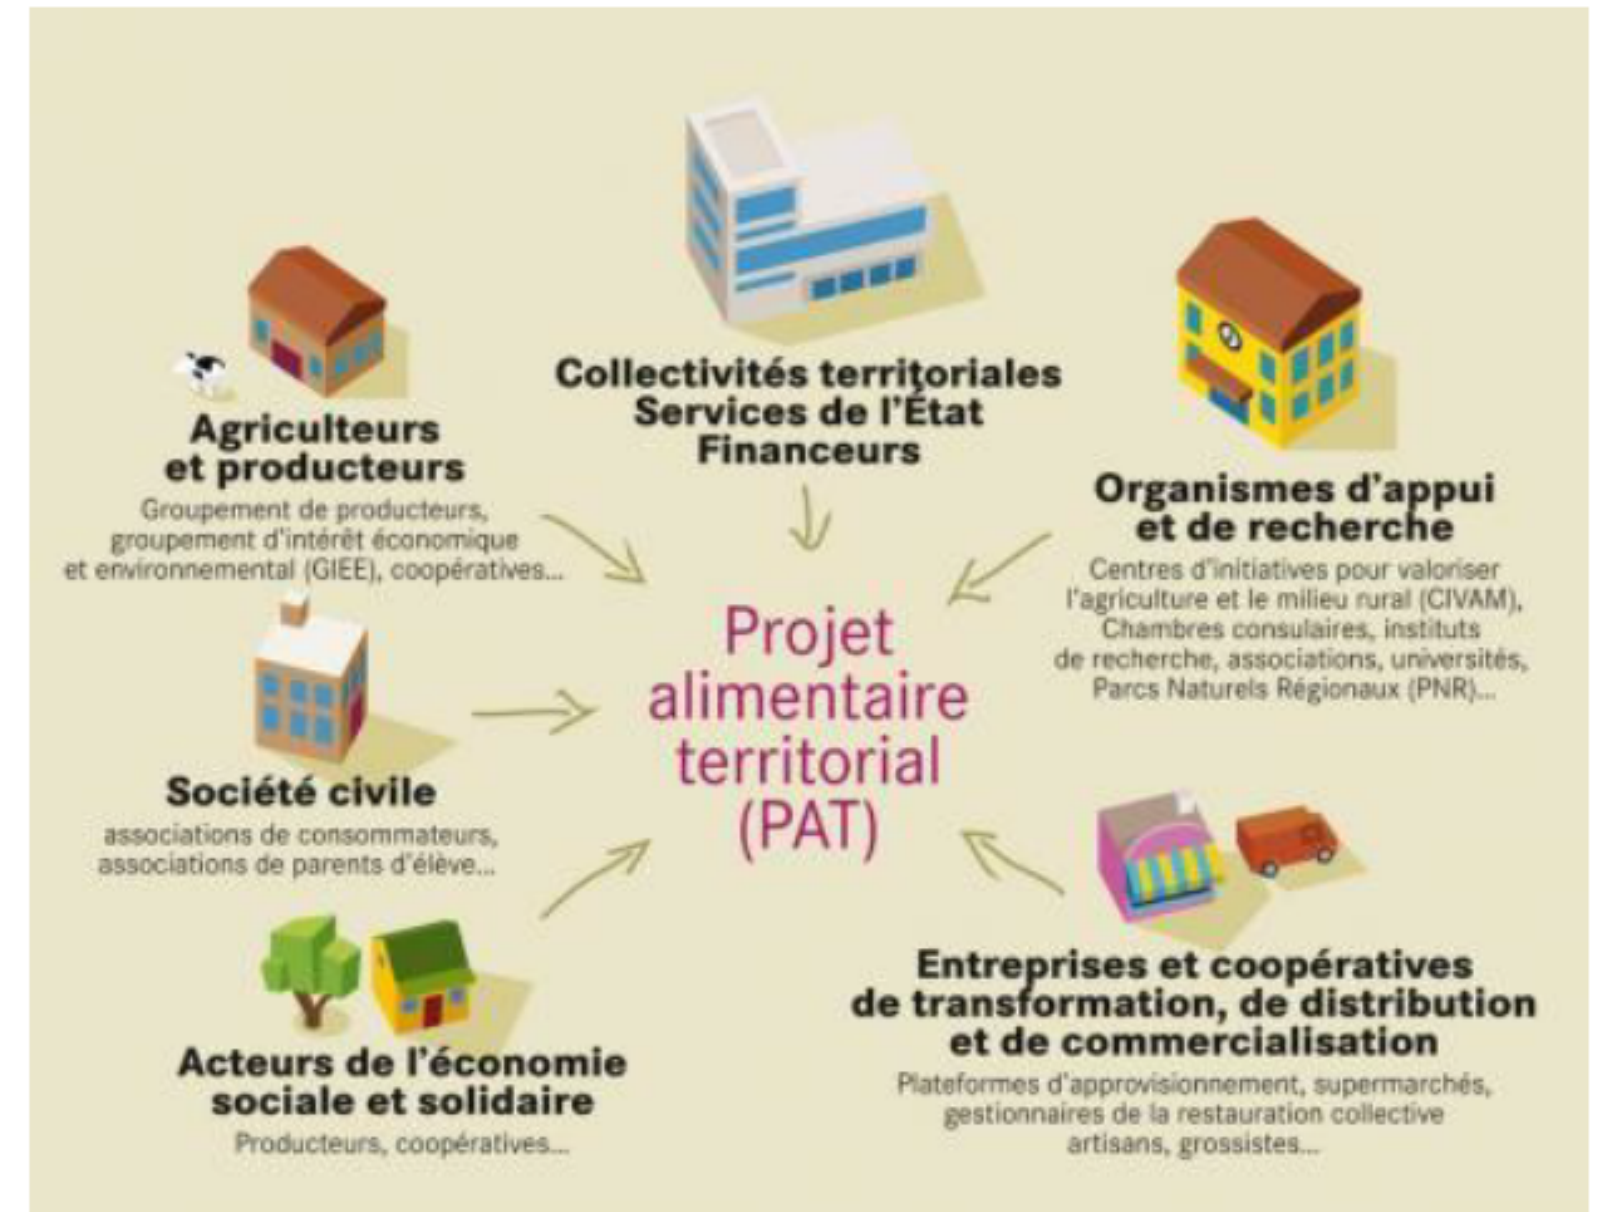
Collectivités territoriales
Services de l'État
Financeurs

Agriculteurs et producteurs
Groupement de producteurs, groupement d'intérêt économique et environnemental (GIEE), coopératives...

Organismes d'appui et de recherche
Centres d'initiatives pour valoriser l'agriculture et le milieu rural (CIVAM), Chambres consulaires, instituts de recherche, associations, universités, Parcs Naturels Régionaux (PNR)...

Projet alimentaire territorial (PAT)

Société civile
associations de consommateurs, associations de parents d'élève...

Entreprises et coopératives de transformation, de distribution et de commercialisation
Plateformes d'approvisionnement, supermarchés, gestionnaires de la restauration collective artisans, grossistes...

Acteurs de l'économie sociale et solidaire
Producteurs, coopératives...